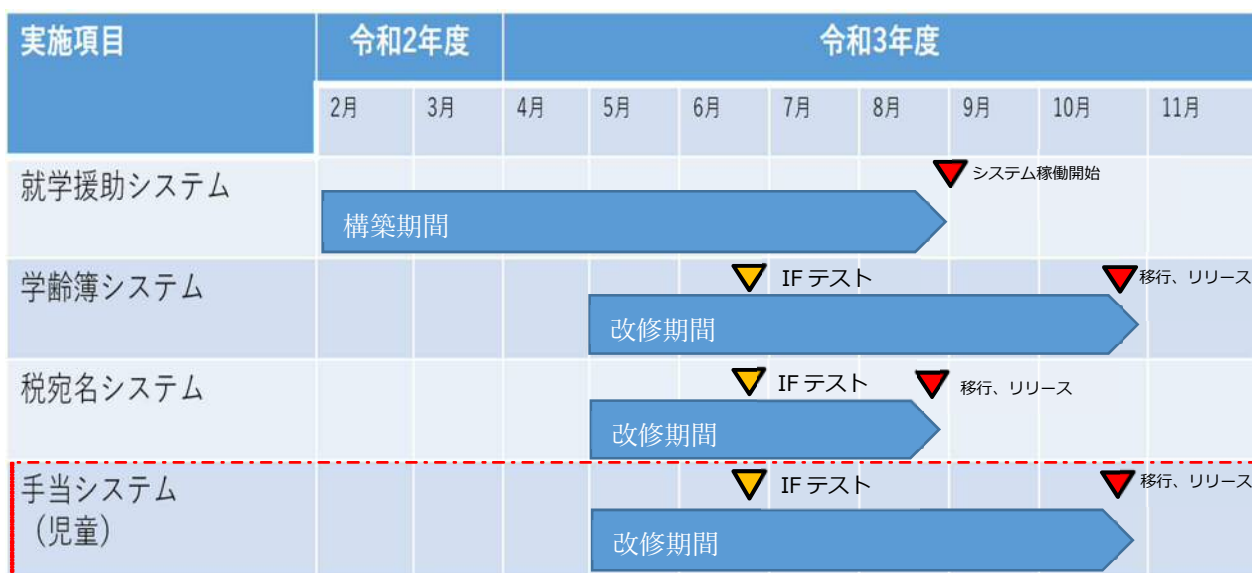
| 実施項目 | 令和2年度 | | 令和3年度 | | | | | | | |
|---|---|---|---|---|---|---|---|---|---|---|
| | 2月 | 3月 | 4月 | 5月 | 6月 | 7月 | 8月 | 9月 | 10月 | 11月 |
| 就学援助システム | | | | | | | | | | |
| 学齢簿システム | | | | | | | | | | |
| 税宛名システム | | | | | | | | | | |
| 手当システム（児童） | | | | | | | | | | |

システム稼働開始
構築期間

IF テスト
移行、リリース
改修期間

IF テスト
移行、リリース
改修期間

IF テスト
移行、リリース
改修期間